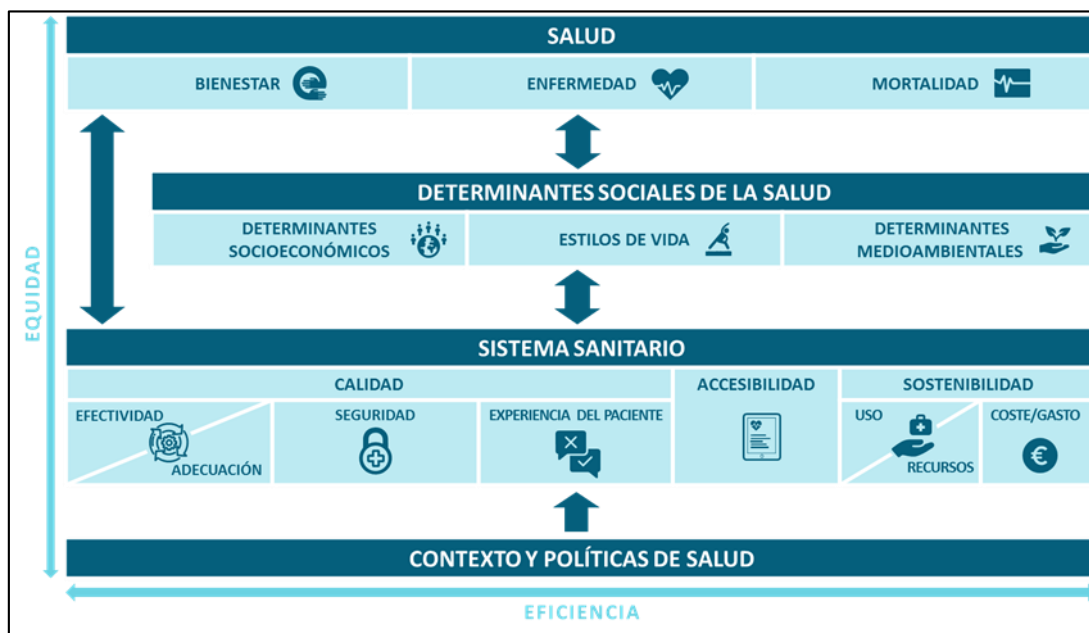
EQUIDAD

SALUD

BIENESTAR

ENFERMEDAD

MORTALIDAD

DETERMINANTES SOCIALES DE LA SALUD

DETERMINANTES SOCIOECONÓMICOS

ESTILOS DE VIDA

DETERMINANTES MEDIOAMBIENTALES

SISTEMA SANITARIO

CALIDAD

ACCESIBILIDAD

SOSTENIBILIDAD

EFECTIVIDAD

ADECUACIÓN

SEGURIDAD

EXPERIENCIA DEL PACIENTE

USO

RECURSOS

COSTE/GASTO

CONTEXTO Y POLÍTICAS DE SALUD

EFICIENCIA